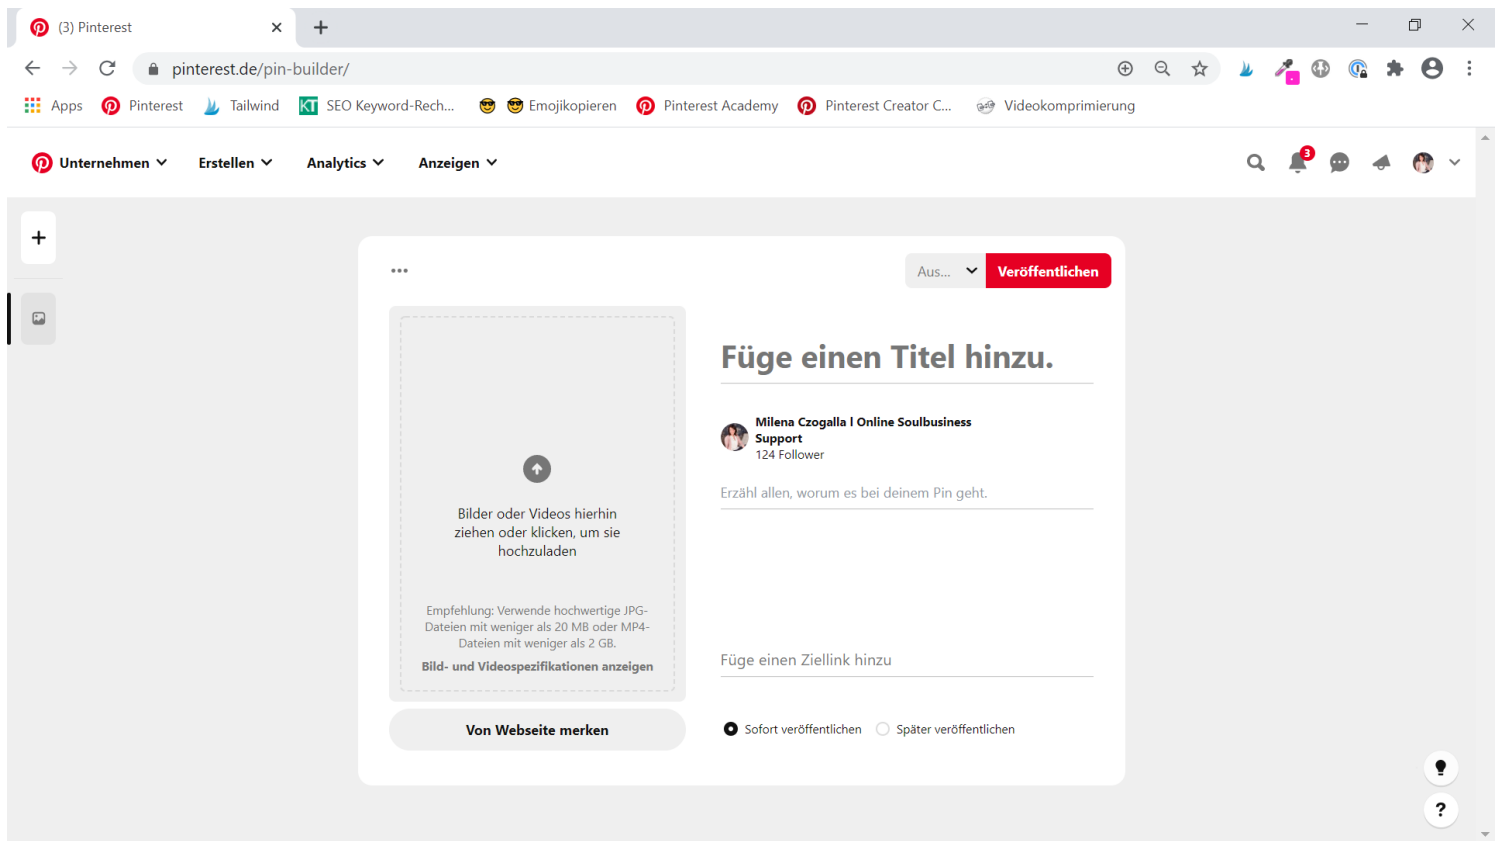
(3) Pinterest

pinterest.de/pin-builder/

Apps Pinterest Tailwind SEO Keyword-Rech... Emojikopieren Pinterest Academy Pinterest Creator C... Videokomprimierung

Unternehmen Erstellen Analytics Anzeigen

3

+

...

Aus...

Veröffentlichen

Bilder oder Videos hierhin ziehen oder klicken, um sie hochzuladen

Empfehlung: Verwende hochwertige JPG-Dateien mit weniger als 20 MB oder MP4-Dateien mit weniger als 2 GB.

Bild- und Videospezifikationen anzeigen

Von Webseite merken

Füge einen Titel hinzu.

Milena Czogalla I Online Soulbusiness Support
124 Follower

Erzähl allen, worum es bei deinem Pin geht.

Füge einen Ziellink hinzu

Sofort veröffentlichen Später veröffentlichen

?